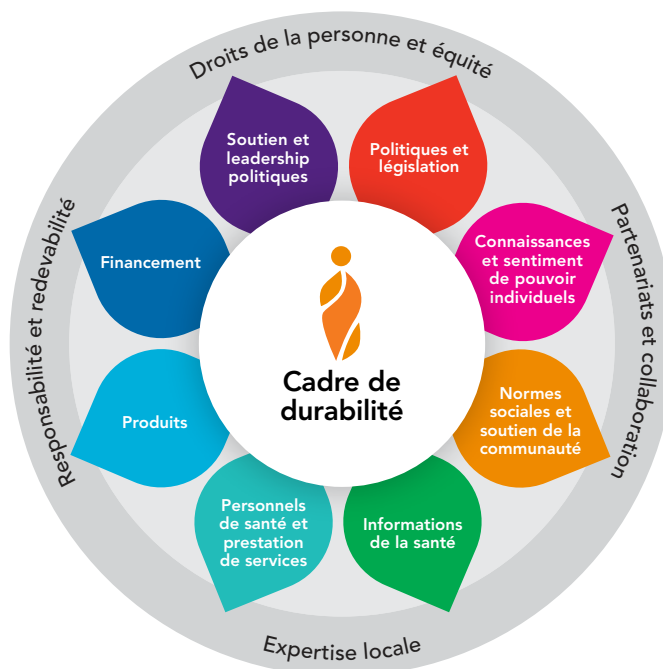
Droits de la personne et équité

Partenariats et collaboration

Expertise locale

Responsabilité et redevabilité

Soutien et leadership politiques

Politiques et législation

Connaissances et sentiment de pouvoir individuels

Normes sociales et soutien de la communauté

Informations de la santé

Personnels de santé et prestation de services

Produits

Financement

Cadre de durabilité